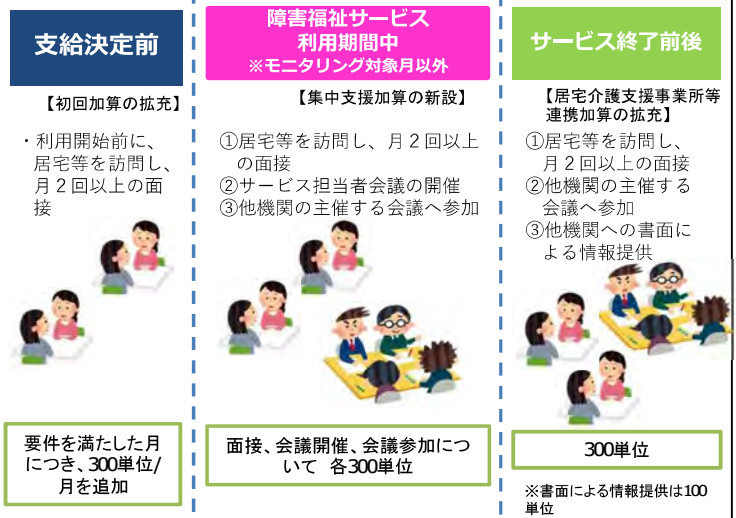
支給決定前

【初回加算の拡充】

・利用開始前に、居宅等を訪問し、月２回以上の面接

要件を満たした月につき、300単位/月を追加

障害福祉サービス
利用期間中
※モニタリング対象月以外

【集中支援加算の新設】

①居宅等を訪問し、月２回以上の面接
②サービス担当者会議の開催
③他機関の主催する会議へ参加

面接、会議開催、会議参加について　各300単位

サービス終了前後

【居宅介護支援事業所等連携加算の拡充】

①居宅等を訪問し、月２回以上の面接
②他機関の主催する会議へ参加
③他機関への書面による情報提供

300単位

※書面による情報提供は100単位